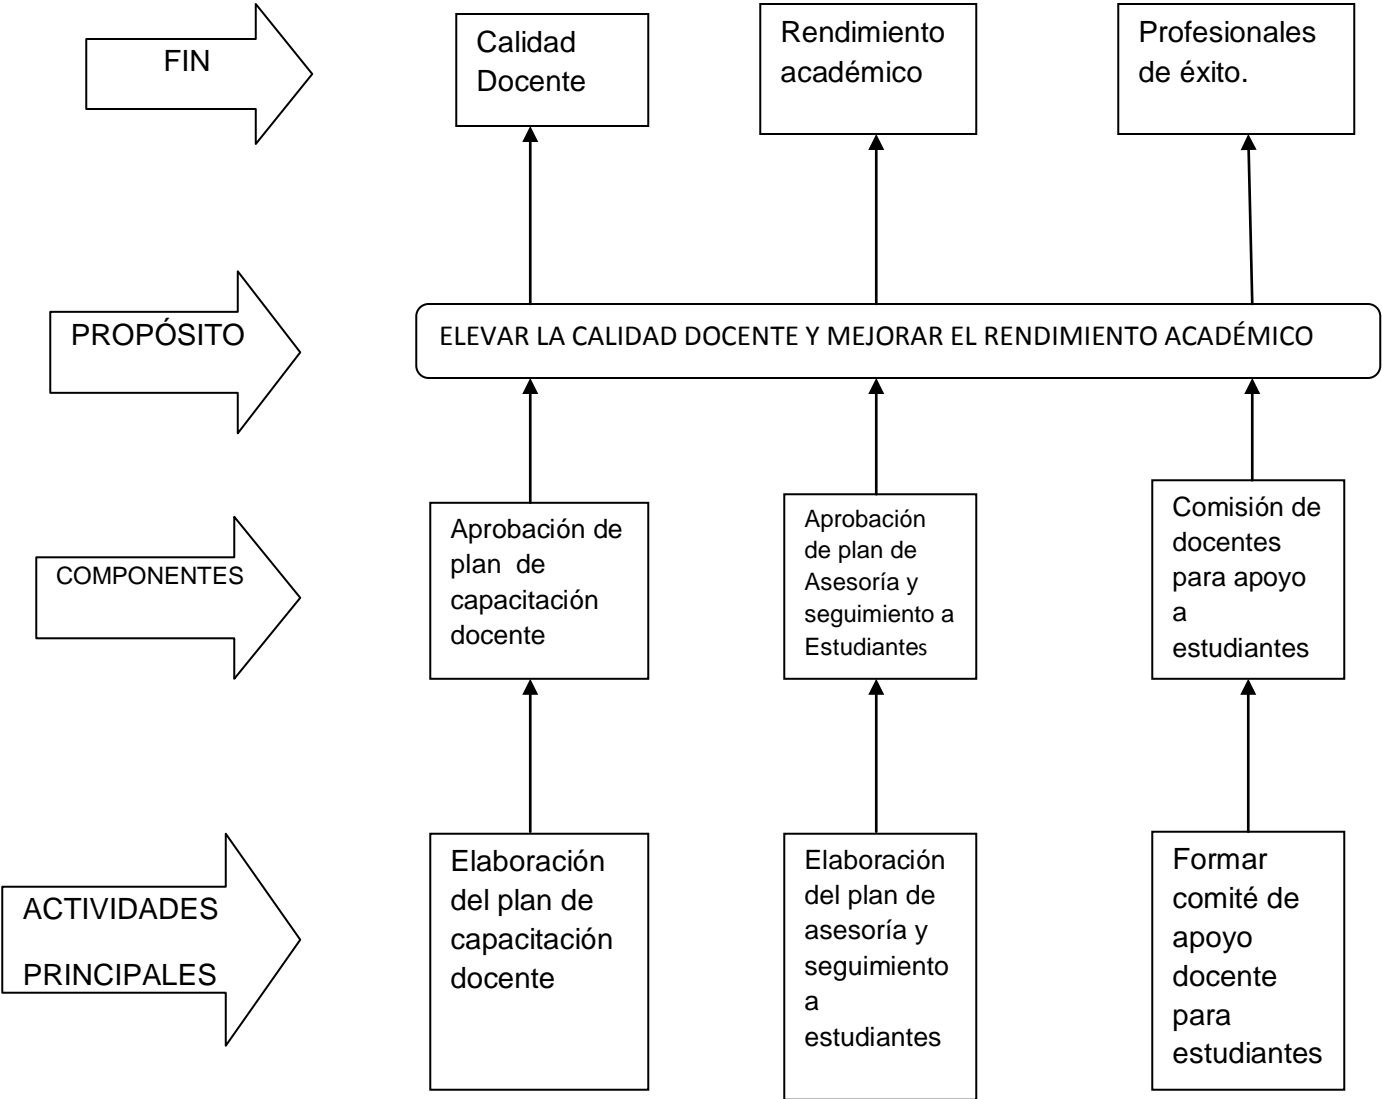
FIN

Calidad Docente

Rendimiento académico

Profesionales de éxito.

PROPÓSITO

ELEVAR LA CALIDAD DOCENTE Y MEJORAR EL RENDIMIENTO ACADÉMICO

COMPONENTES

Aprobación de plan de capacitación docente

Aprobación de plan de Asesoría y seguimiento a Estudiantes

Comisión de docentes para apoyo a estudiantes

ACTIVIDADES

PRINCIPALES

Elaboración del plan de capacitación docente

Elaboración del plan de asesoría y seguimiento a estudiantes

Formar comité de apoyo docente para estudiantes